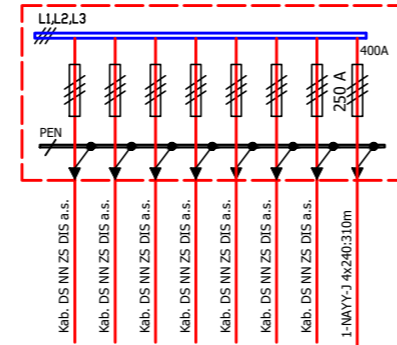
L1,L2,L3

400A

250 A

PEN

Kab. DS NN ZS DIS a.s.

Kab. DS NN ZS DIS a.s.

Kab. DS NN ZS DIS a.s.

Kab. DS NN ZS DIS a.s.

Kab. DS NN ZS DIS a.s.

Kab. DS NN ZS DIS a.s.

Kab. DS NN ZS DIS a.s.

1-NAYY-J 4x240:310m